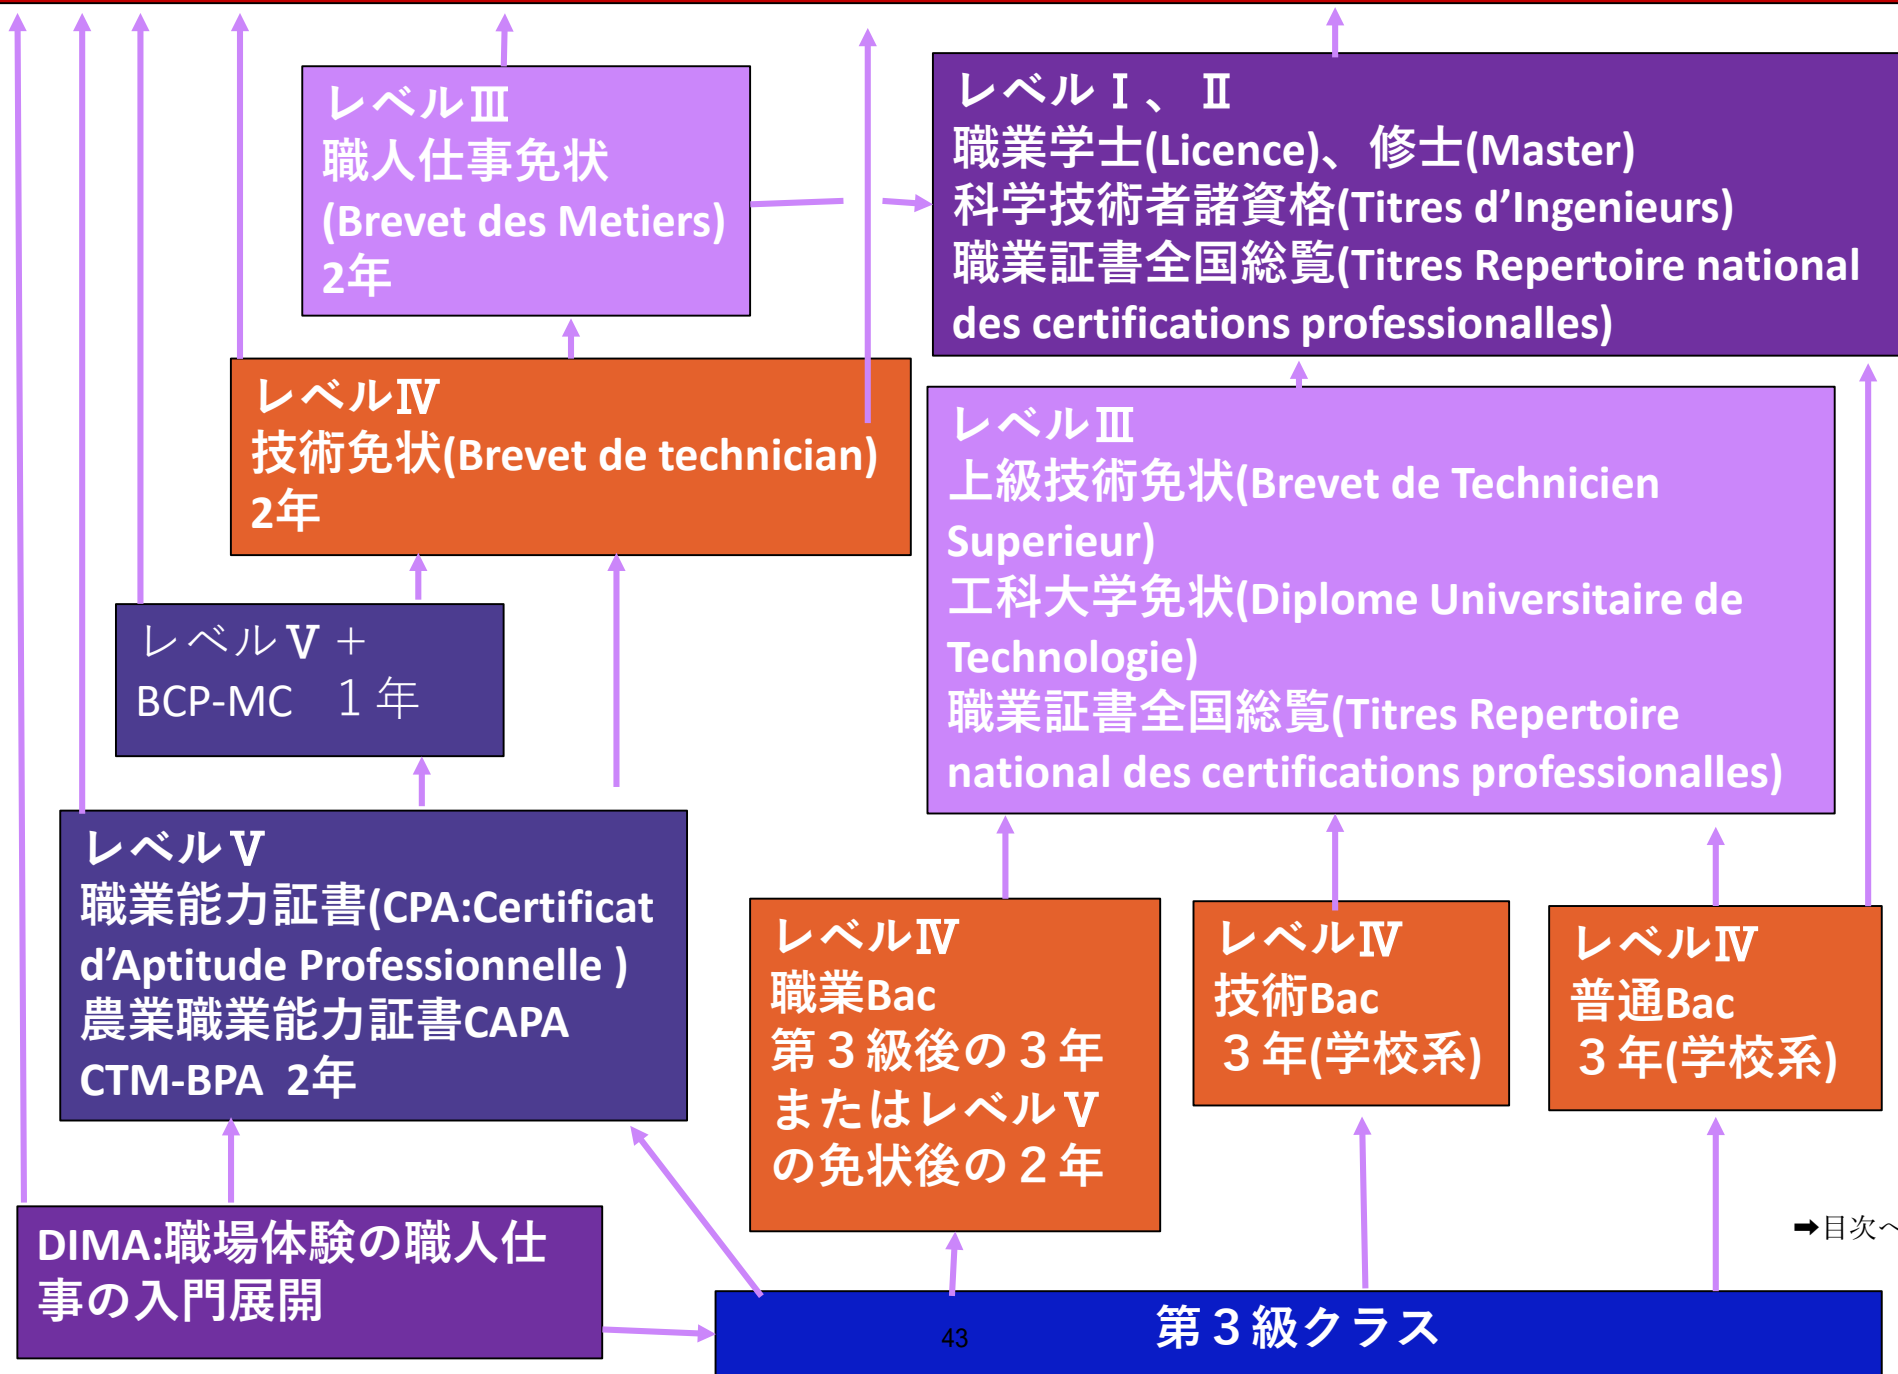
レベルⅢ
職人仕事免状
(Brevet des Metiers)
2年

レベルⅠ、Ⅱ
職業学士(Licence)、修士(Master)
科学技術者諸資格(Titres d'Ingenieurs)
職業証書全国総覧(Titres Repertoire national des certifications professionalles)

レベルⅣ
技術免状(Brevet de technician)
2年

レベルⅢ
上級技術免状(Brevet de Technicien Superieur)
工科大学免状(Diplome Universitaire de Technologie)
職業証書全国総覧(Titres Repertoire national des certifications professionalles)

レベルⅤ＋
BCP-MC　１年

レベルⅤ
職業能力証書(CPA:Certificat d'Aptitude Professionnelle )
農業職業能力証書CAPA
CTM-BPA 2年

レベルⅣ
職業Bac
第３級後の３年またはレベルⅤの免状後の２年

レベルⅣ
技術Bac
３年(学校系)

レベルⅣ
普通Bac
３年(学校系)

➡目次へ

DIMA:職場体験の職人仕事の入門展開

43

第３級クラス